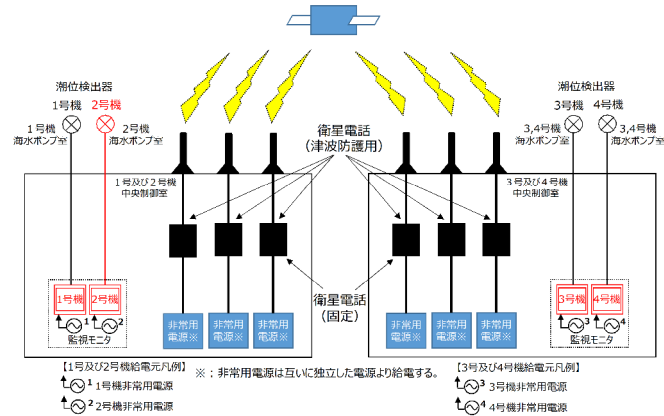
潮位検出器

1号機

2号機

1号機
海水ポンプ室

2号機
海水ポンプ室

衛星電話
(津波防護用)

潮位検出器

3号機

4号機

3,4号機
海水ポンプ室

3,4号機
海水ポンプ室

1号及び2号機
中央制御室

3号及び4号機
中央制御室

1号機

2号機

1

2

監視モニタ

衛星電話
(固定)

非常用
電源※

非常用
電源※

非常用
電源※

非常用
電源※

非常用
電源※

非常用
電源※

3号機

4号機

3

4

監視モニタ

【1号及び2号機給電元凡例】

1 1号機非常用電源

2 2号機非常用電源

※:非常用電源は互いに独立した電源より給電する。

【3号及び4号機給電元凡例】

3 3号機非常用電源

4 4号機非常用電源